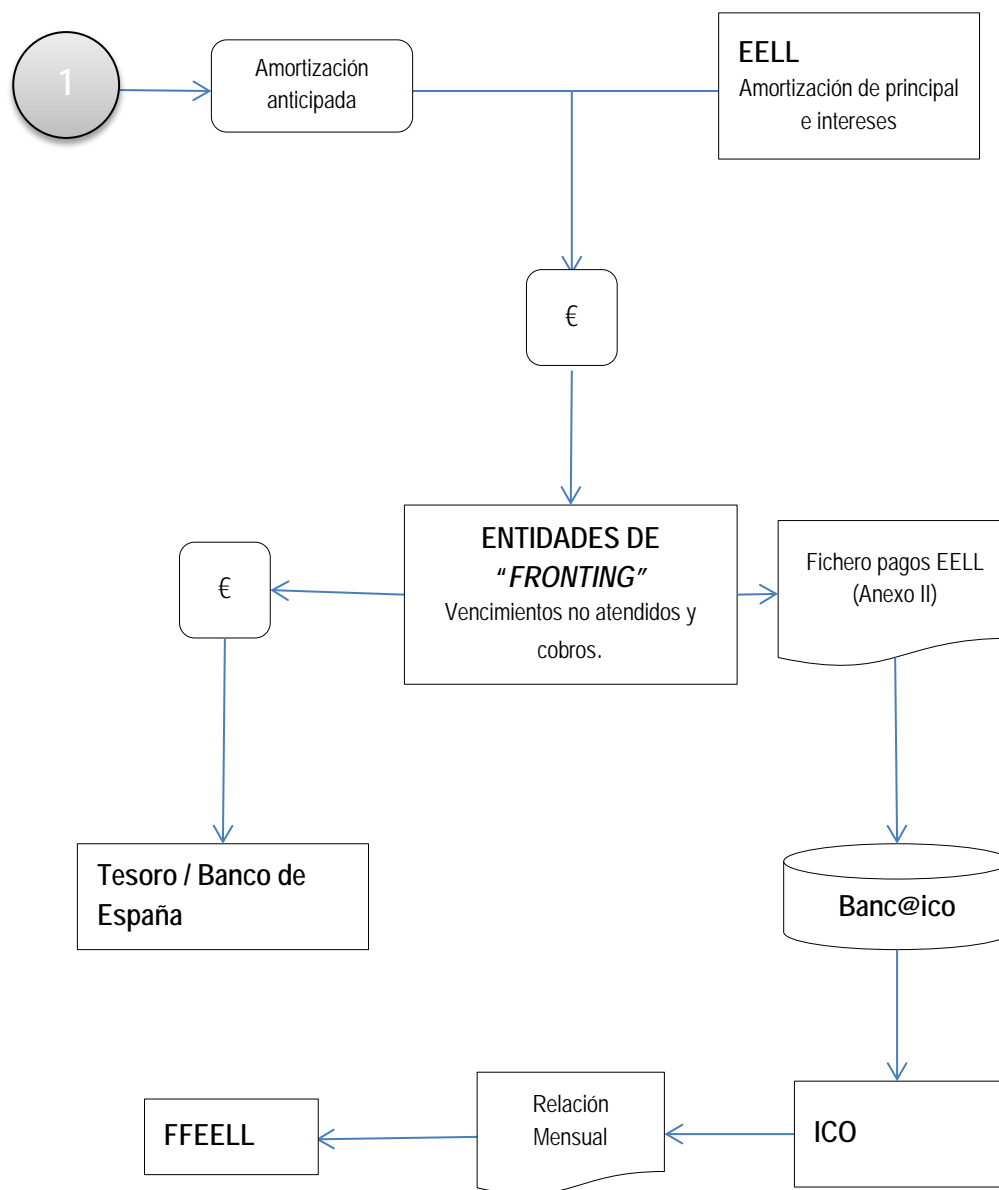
1

Amortización anticipada

EELL
Amortización de principal e intereses

€

ENTIDADES DE "FRONTING"
Vencimientos no atendidos y cobros.

€

Fichero pagos EELL (Anexo II)

Tesoro / Banco de España

Banc@ico

ICO

Relación Mensual

FFEELL